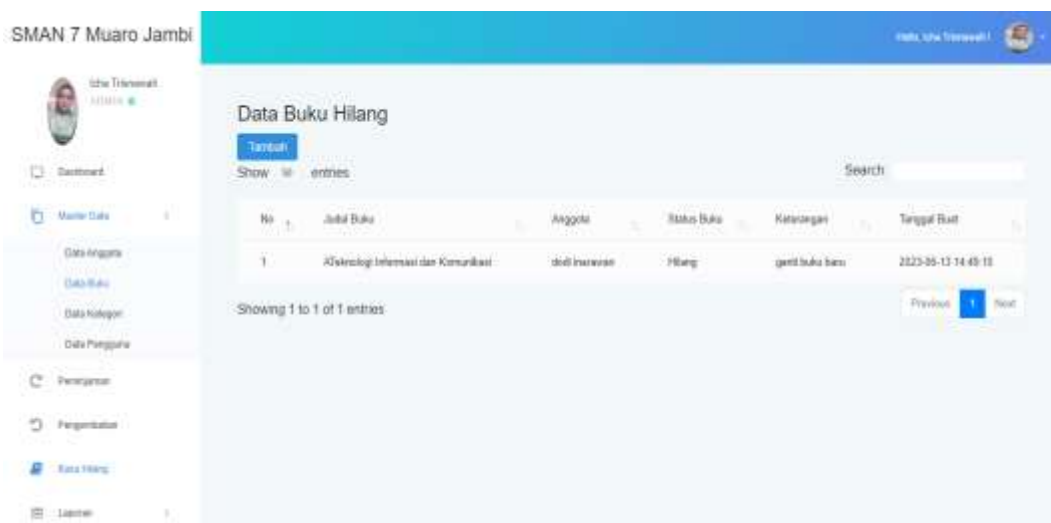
SMAN 7 Muaro Jambi

Hallo, Icha Triananti!

Icha Triananti
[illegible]

Dashboard

Master Data

Data Anggota

Data Buku

Data Kategori

Data Pengguna

Peminjaman

Pengembalian

Buku Hilang

Laporan

Data Buku Hilang

Tambah

Show 10 entries

Search:

| No | Judul Buku | Anggota | Status Buku | Keterangan | Tanggal Buat |
|---|---|---|---|---|---|
| 1 | ATeknologi Informasi dan Komunikasi | dodi irawan | Hilang | ganti buku baru | 2023-05-13 14:49:15 |

Showing 1 to 1 of 1 entries

Previous 1 Next